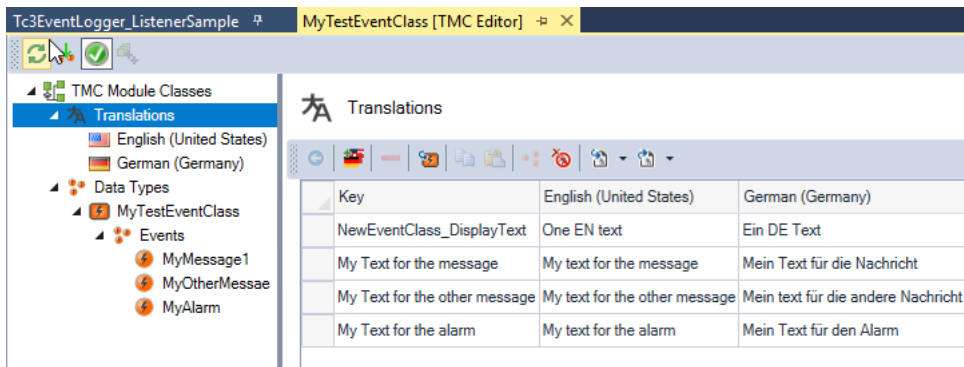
Tc3EventLogger_ListenerSample

MyTestEventClass [TMC Editor]

TMC Module Classes
Translations
English (United States)
German (Germany)
Data Types
MyTestEventClass
Events
MyMessage1
MyOtherMessae
MyAlarm

Translations

| | Key | English (United States) | German (Germany) |
|---|---|---|---|
| | NewEventClass_DisplayText | One EN text | Ein DE Text |
| | My Text for the message | My text for the message | Mein Text für die Nachricht |
| | My Text for the other message | My text for the other message | Mein text für die andere Nachricht |
| | My Text for the alarm | My text for the alarm | Mein Text für den Alarm |